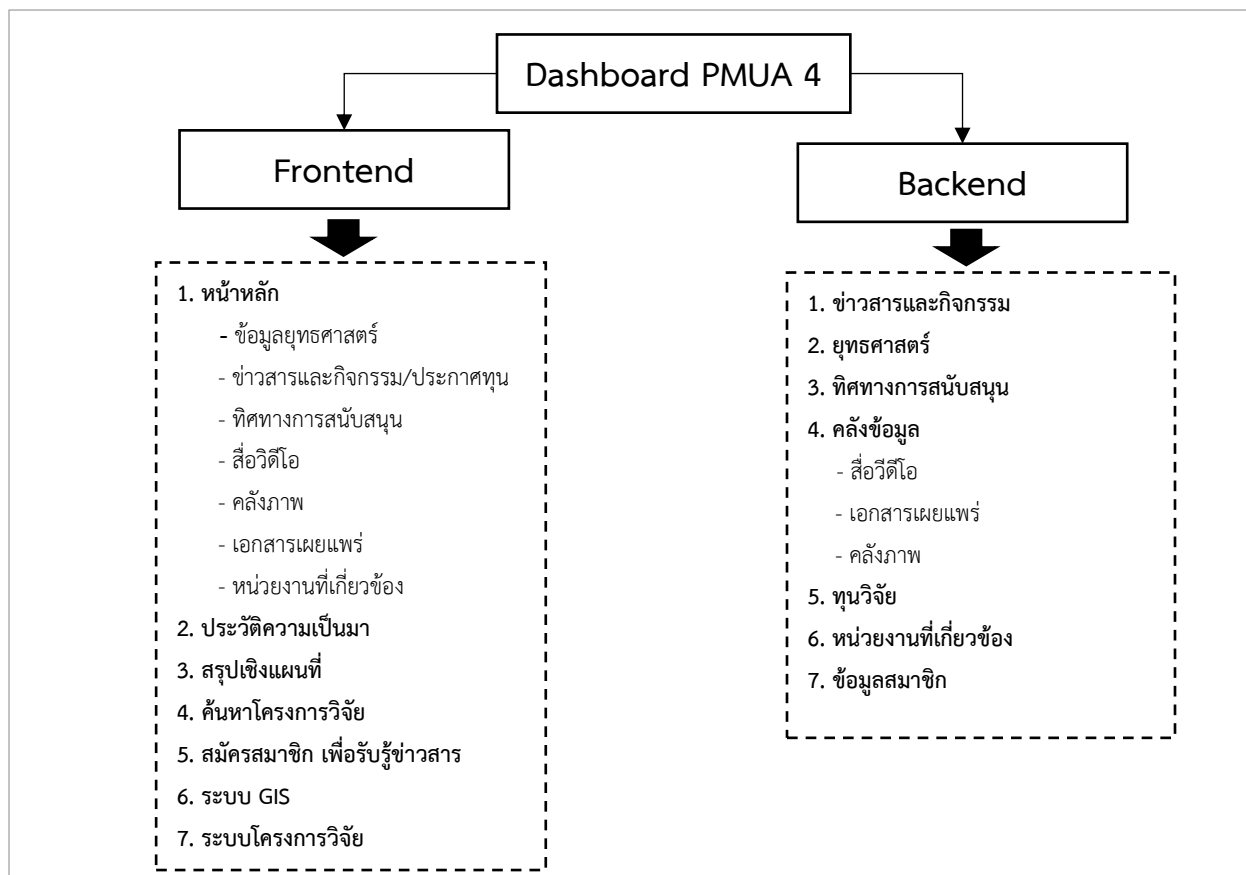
Dashboard PMUA 4

Frontend

1. หน้าหลัก
- ข้อมูลยุทธศาสตร์
- ข่าวสารและกิจกรรม/ประกาศทุน
- ทิศทางการสนับสนุน
- สื่อวิดีโอ
- คลังภาพ
- เอกสารเผยแพร่
- หน่วยงานที่เกี่ยวข้อง
2. ประวัติความเป็นมา
3. สรุปเชิงแผนที่
4. ค้นหาโครงการวิจัย
5. สมัครสมาชิก เพื่อรับรู้ข่าวสาร
6. ระบบ GIS
7. ระบบโครงการวิจัย

Backend

1. ข่าวสารและกิจกรรม
2. ยุทธศาสตร์
3. ทิศทางการสนับสนุน
4. คลังข้อมูล
- สื่อวีดีโอ
- เอกสารเผยแพร่
- คลังภาพ
5. ทุนวิจัย
6. หน่วยงานที่เกี่ยวข้อง
7. ข้อมูลสมาชิก